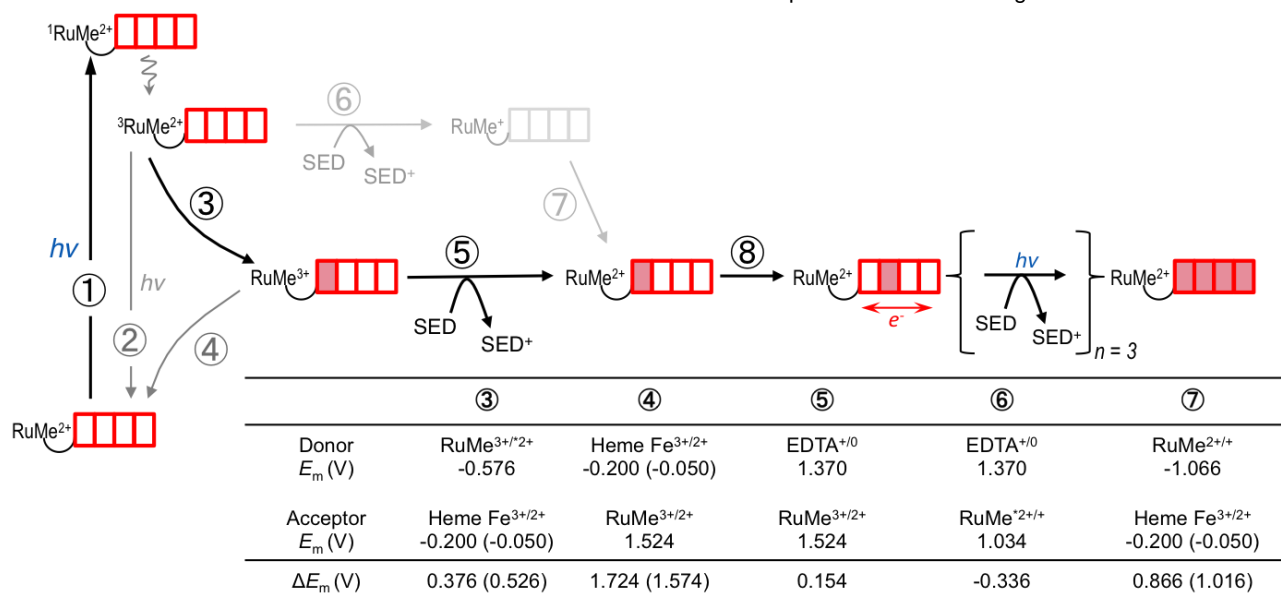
$^1$RuMe$^{2+}$

$^3$RuMe$^{2+}$

⑥

RuMe$^+$

SED

SED$^+$

⑦

③

$hv$

①

$hv$

②

④

RuMe$^{3+}$

⑤

SED

SED$^+$

RuMe$^{2+}$

⑧

RuMe$^{2+}$

$e^-$

$hv$

SED

SED$^+$

$n = 3$

RuMe$^{2+}$

RuMe$^{2+}$

| | ③ | ④ | ⑤ | ⑥ | ⑦ |
|---|---|---|---|---|---|
| Donor $E_m$ (V) | RuMe$^{3+/*2+}$ -0.576 | Heme Fe$^{3+/2+}$ -0.200 (-0.050) | EDTA$^{+/0}$ 1.370 | EDTA$^{+/0}$ 1.370 | RuMe$^{2+/+}$ -1.066 |
| Acceptor $E_m$ (V) | Heme Fe$^{3+/2+}$ -0.200 (-0.050) | RuMe$^{3+/2+}$ 1.524 | RuMe$^{3+/2+}$ 1.524 | RuMe$^{*2+/+}$ 1.034 | Heme Fe$^{3+/2+}$ -0.200 (-0.050) |
| $\Delta E_m$ (V) | 0.376 (0.526) | 1.724 (1.574) | 0.154 | -0.336 | 0.866 (1.016) |